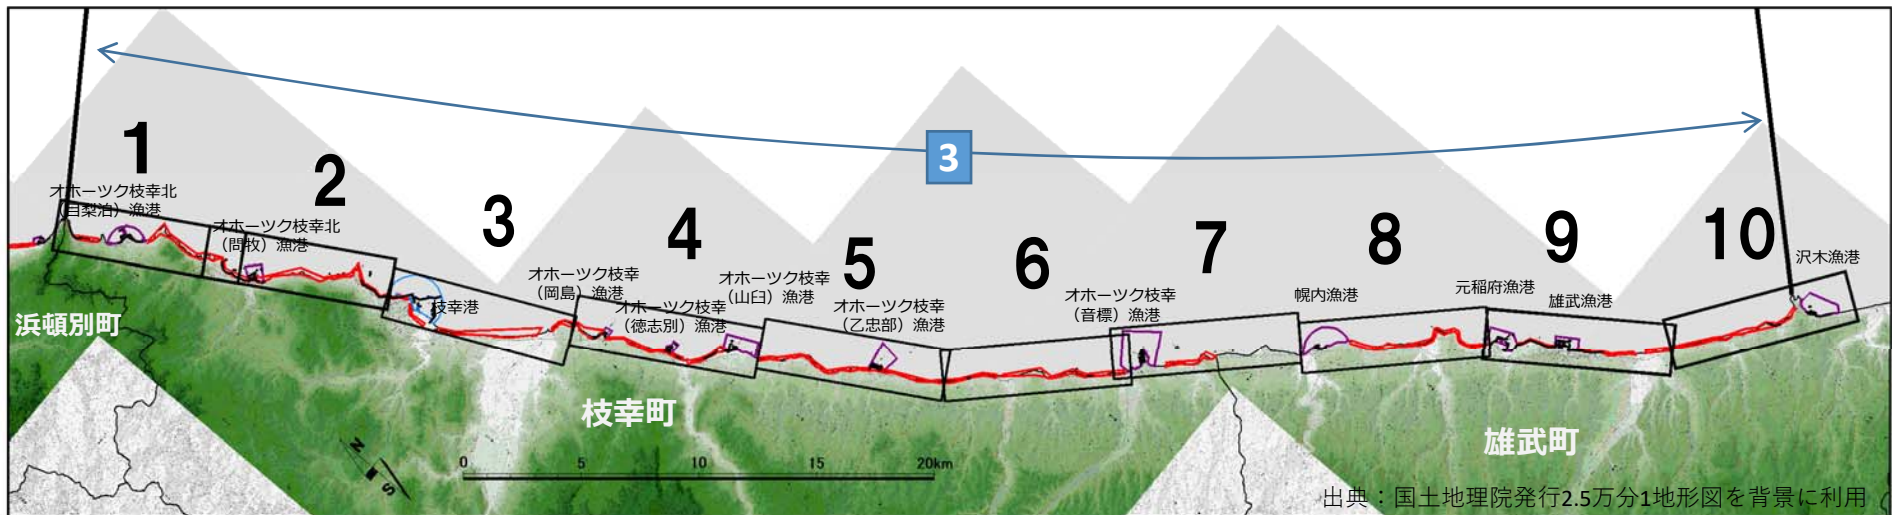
3

1

オホーツク枝幸北（目梨泊）漁港

2

オホーツク枝幸北（問牧）漁港

3

枝幸港

浜頓別町

オホーツク枝幸（岡島）漁港

4

オホーツク枝幸（徳志別）漁港

オホーツク枝幸（山臼）漁港

5

オホーツク枝幸（乙忠部）漁港

6

オホーツク枝幸（音標）漁港

7

8

幌内漁港

9

元稲府漁港

雄武漁港

10

沢木漁港

枝幸町

雄武町

N

S

0 5 10 15 20km

出典：国土地理院発行2.5万分1地形図を背景に利用